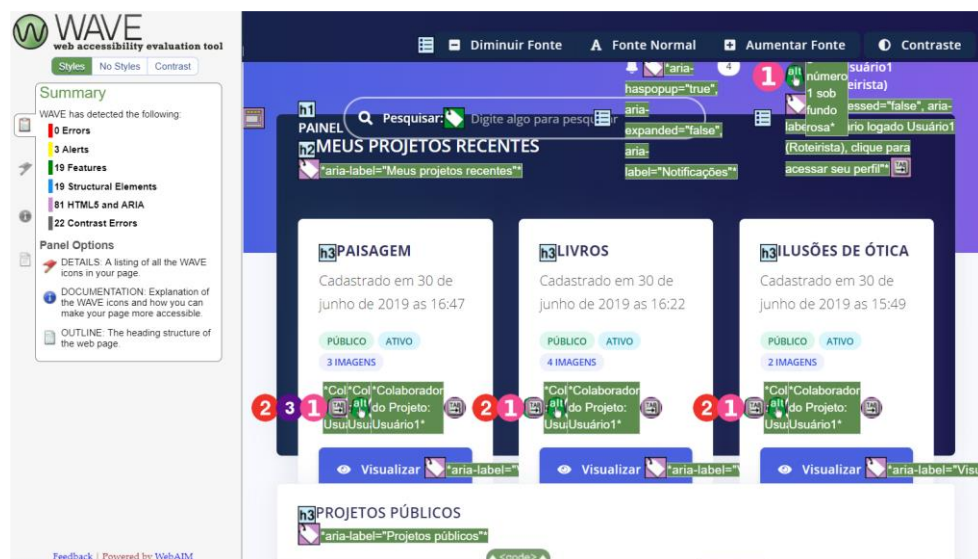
WAVE
web accessibility evaluation tool

Styles | No Styles | Contrast

Summary
WAVE has detected the following:
0 Errors
3 Alerts
19 Features
19 Structural Elements
81 HTML5 and ARIA
22 Contrast Errors

Panel Options
DETAILS: A listing of all the WAVE icons in your page.
DOCUMENTATION: Explanation of the WAVE icons and how you can make your page more accessible.
OUTLINE: The heading structure of the web page.

Feedback | Powered by WebAIM

Diminuir Fonte   Fonte Normal   Aumentar Fonte   Contraste

*aria-haspopup="true", aria-expanded="false", aria-label="Notificações"*   4   1   número 1 sob fundo rosa*   usuário1 eirista)   essed="false", aria-label rio logado Usuário1 (Roteirista), clique para acessar seu perfil"*

h1 PAINEL   Pesquisar:   Digite algo para pesqu

h2 MEUS PROJETOS RECENTES
*aria-label="Meus projetos recentes"*

h3 PAISAGEM
Cadastrado em 30 de junho de 2019 as 16:47
PÚBLICO   ATIVO
3 IMAGENS
2 3 1   *Col Usu   *Col Usu   *Colaborador do Projeto: Usuário1*

h3 LIVROS
Cadastrado em 30 de junho de 2019 as 16:22
PÚBLICO   ATIVO
4 IMAGENS
2 1   *Col Usu   *Colaborador do Projeto: Usuário1*

h3 ILUSÕES DE ÓTICA
Cadastrado em 30 de junho de 2019 as 15:49
PÚBLICO   ATIVO
2 IMAGENS
2 1   *Col Usu   *Colaborador do Projeto: Usuário1*

Visualizar *aria-label="V   Visualizar *aria-label="V   Visualizar *aria-label="Visu

h3 PROJETOS PÚBLICOS
*aria-label="Projetos públicos"*
<code>